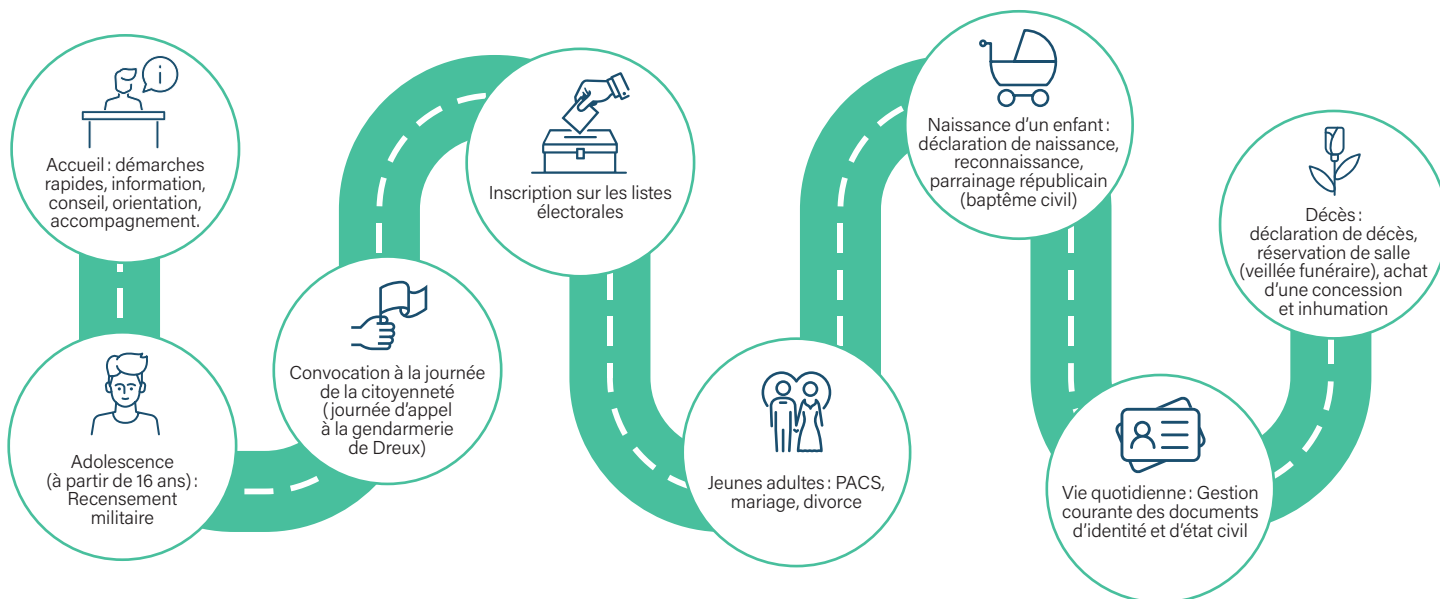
Accueil : démarches rapides, information, conseil, orientation, accompagnement.

Adolescence (à partir de 16 ans) : Recensement militaire

Convocation à la journée de la citoyenneté ( journée d'appel à la gendarmerie de Dreux)

Inscription sur les listes électorales

Jeunes adultes : PACS, mariage, divorce

Naissance d'un enfant : déclaration de naissance, reconnaissance, parrainage républicain (baptême civil)

Vie quotidienne : Gestion courante des documents d'identité et d'état civil

Décès : déclaration de décès, réservation de salle (veillée funéraire), achat d'une concession et inhumation